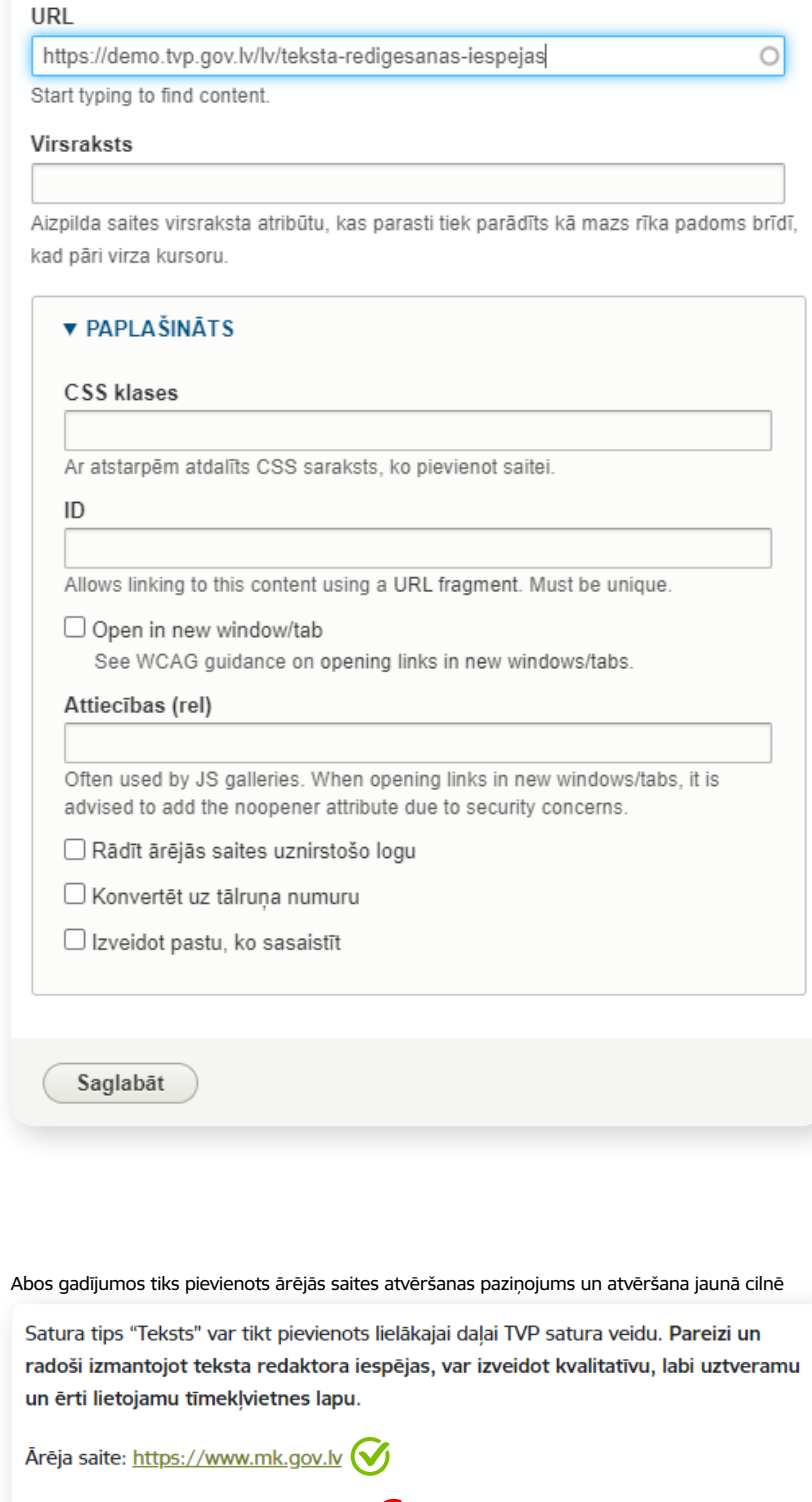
URL

https://demo.tvp.gov.lv/lv/teksta-redigesanas-iespejas

Start typing to find content.

Virsraksts

Aizpilda saites virsraksta atribūtu, kas parasti tiek parādīts kā mazs rīka padoms brīdī, kad pāri virza kursoru.

▾ PAPLAŠINĀTS

CSS klases

Ar atstarpēm atdalīts CSS saraksts, ko pievienot saitei.

ID

Allows linking to this content using a URL fragment. Must be unique.

Open in new window/tab

See WCAG guidance on opening links in new windows/tabs.

Attiecības (rel)

Often used by JS galleries. When opening links in new windows/tabs, it is advised to add the noopener attribute due to security concerns.

Rādīt ārējās saites uznirstošo logu

Konvertēt uz tālruņa numuru

Izveidot pastu, ko sasaistīt

Saglabāt

Abos gadījumos tiks pievienots ārējās saites atvēršanas paziņojums un atvēršana jaunā cilnē

Satura tips “Teksts” var tikt pievienots lielākajai daļai TVP satura veidu. Pareizi un radoši izmantojot teksta redaktora iespējas, var izveidot kvalitatīvu, labi uztveramu un ērti lietojamu tīmekļvietnes lapu.

Ārēja saite: https://www.mk.gov.lv